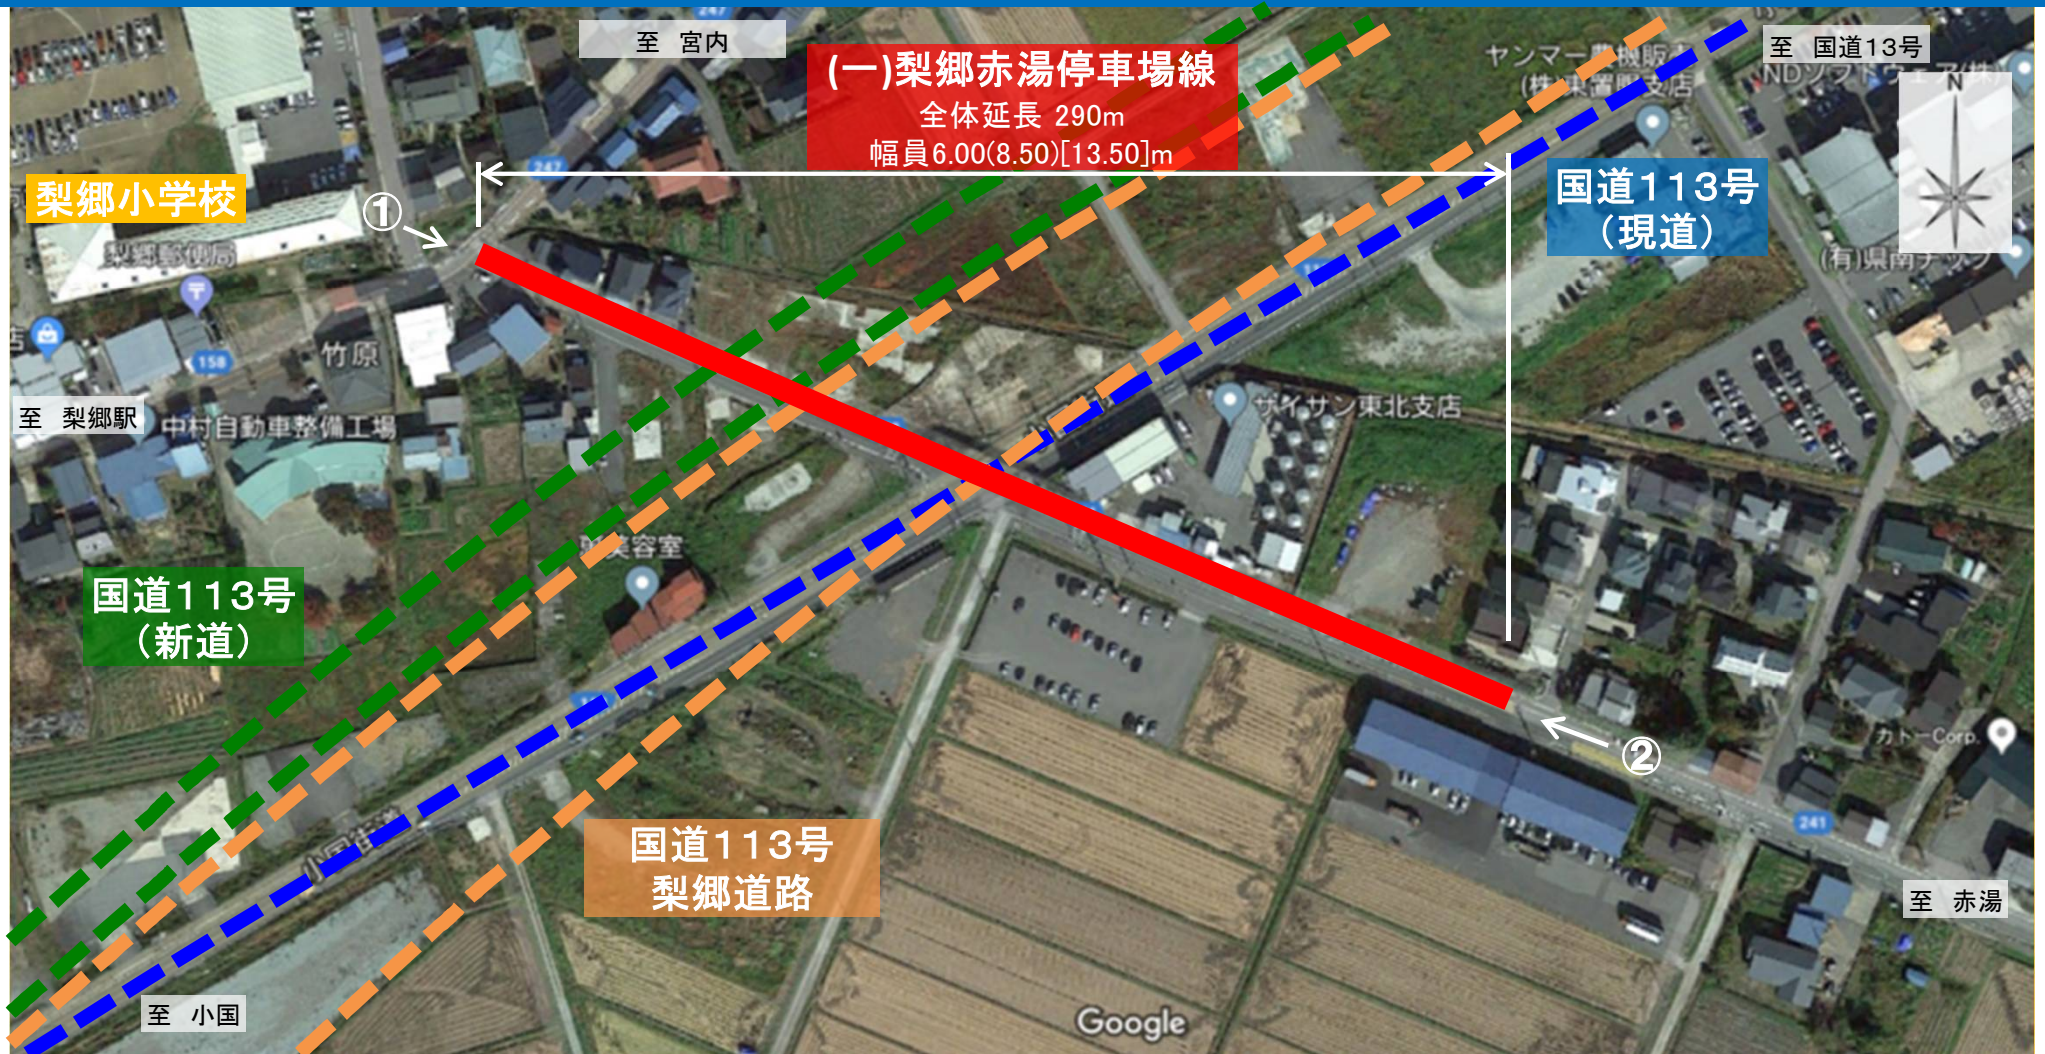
至 宮内

(一)梨郷赤湯停車場線
全体延長 290m
幅員6.00(8.50)[13.50]m

至 国道13号

ヤンマー農機販売
(株)東北置賜支店

NDソフトウェア(株)

N

国道113号
(現道)

(有)県南テック

梨郷小学校

①

梨郷郵便局

158

竹原

至 梨郷駅

中村自動車整備工場

サイサン東北支店

美容室

国道113号
(新道)

②

カトーCorp.

241

国道113号
梨郷道路

至 赤湯

至 小国

Google